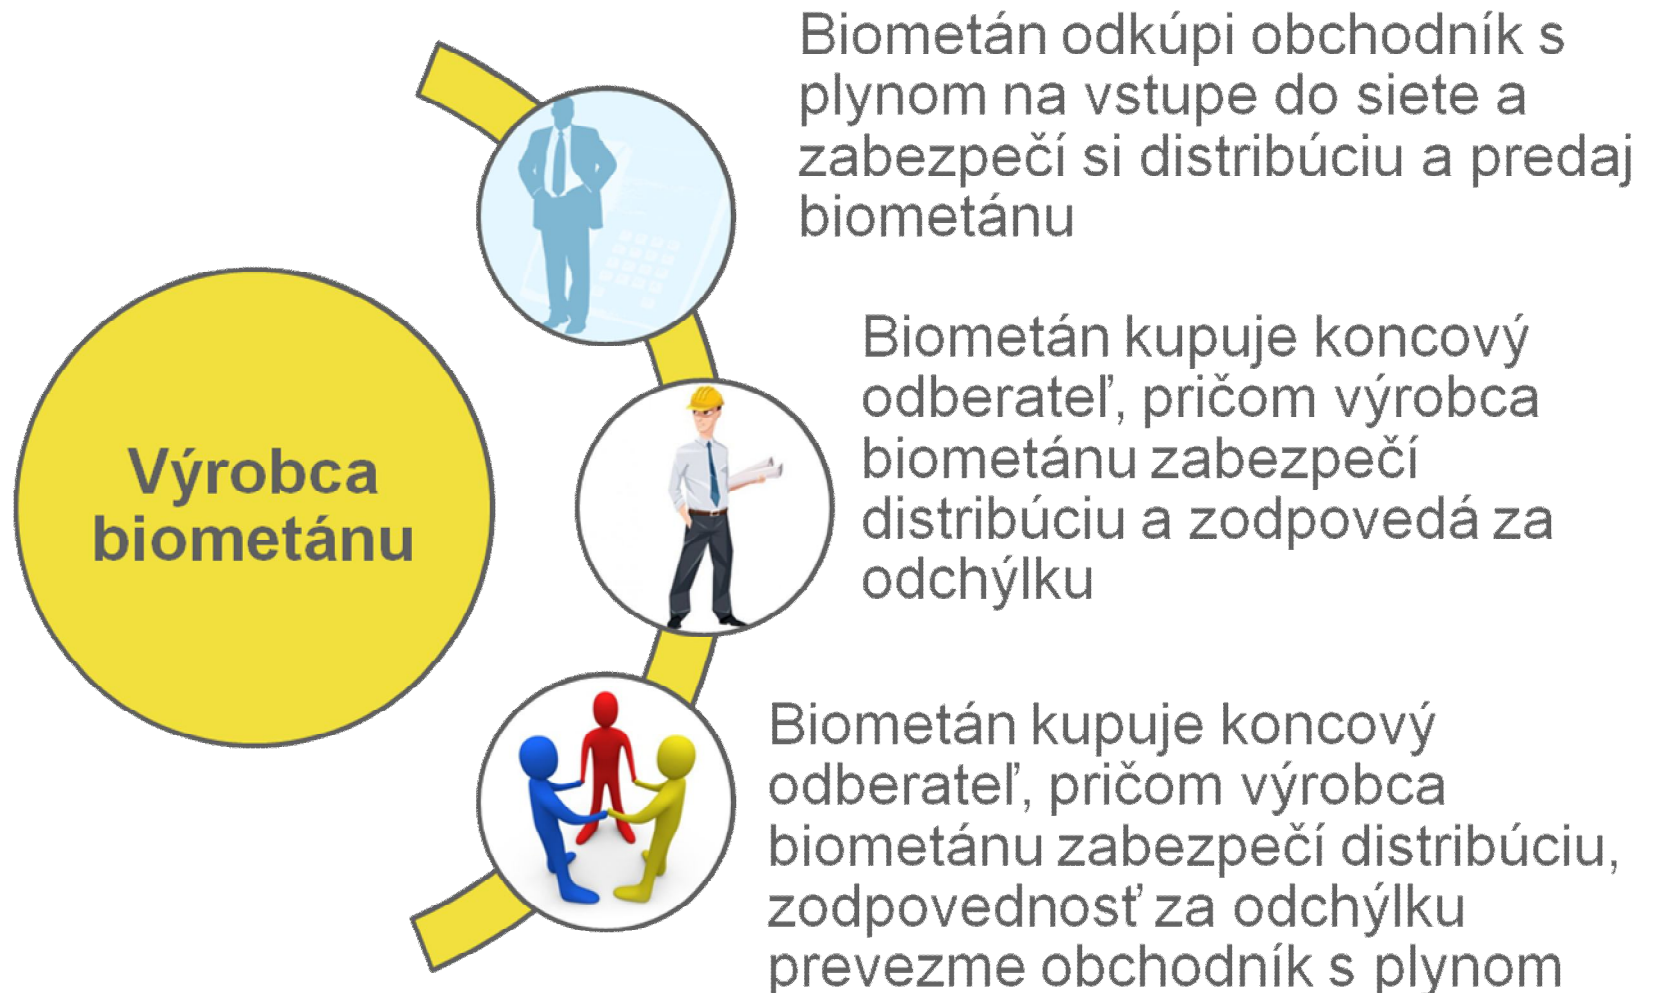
Výrobca biometánu

Biometán odkúpi obchodník s plynom na vstupe do siete a zabezpečí si distribúciu a predaj biometánu

Biometán kupuje koncový odberateľ, pričom výrobca biometánu zabezpečí distribúciu a zodpovedá za odchýlku

Biometán kupuje koncový odberateľ, pričom výrobca biometánu zabezpečí distribúciu, zodpovednosť za odchýlku prevezme obchodník s plynom